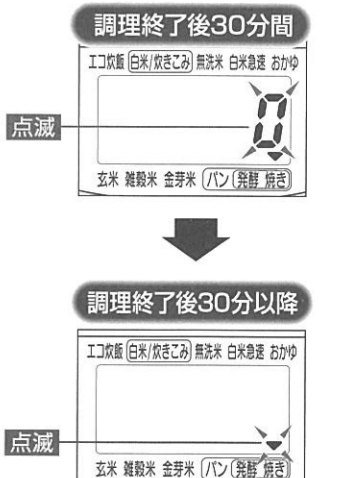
調理終了後30分間

エコ炊飯 白米/炊きこみ 無洗米 白米急速 おかゆ

点滅

0

玄米 雑穀米 金芽米 パン 発酵 焼き

調理終了後30分以降

エコ炊飯 白米/炊きこみ 無洗米 白米急速 おかゆ

点滅

玄米 雑穀米 金芽米 パン 発酵 焼き